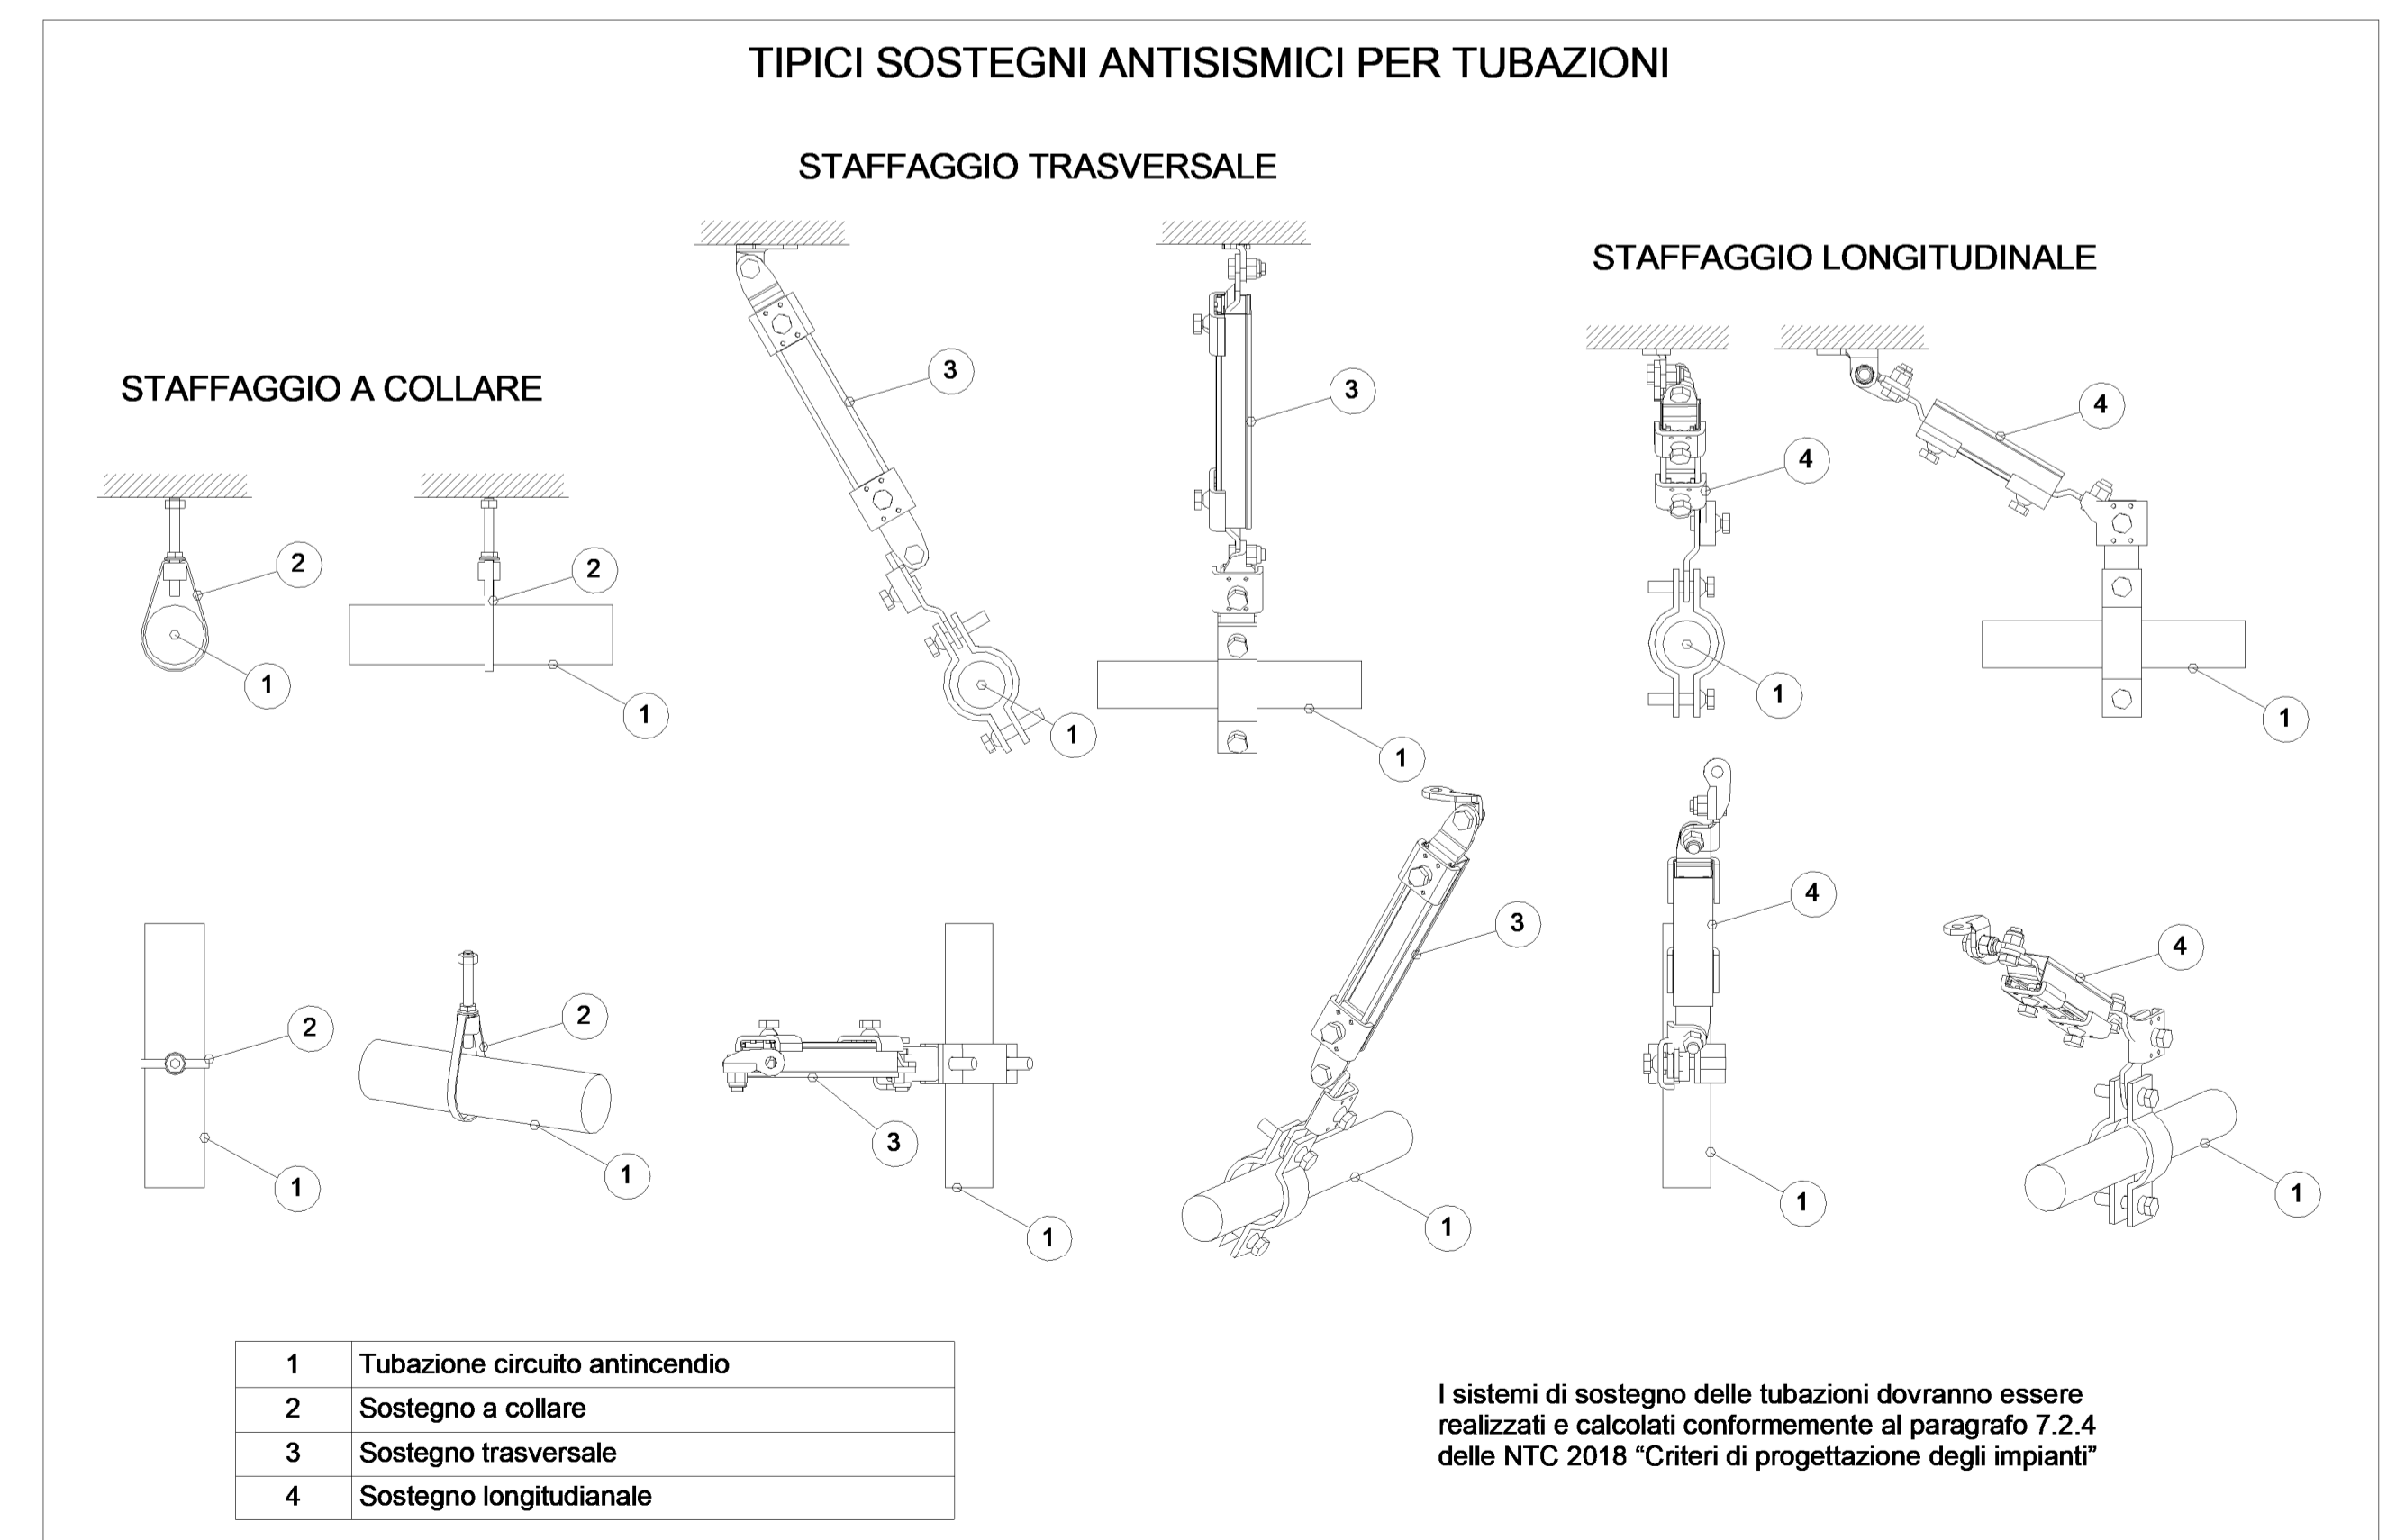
TIPICI SOSTEGNI ANTISISMICI PER TUBAZIONI

STAFFAGGIO TRASVERSALE

STAFFAGGIO LONGITUDINALE

STAFFAGGIO A COLLARE

3 3 4 4 2 2 1 1 1 1 1 1

2 2 3 3 4 4 1 1 1 1 1 1

| 1 | Tubazione circuito antincendio |
|---|---|
| 2 | Sostegno a collare |
| 3 | Sostegno trasversale |
| 4 | Sostegno longitudianale |

I sistemi di sostegno delle tubazioni dovranno essere realizzati e calcolati conformemente al paragrafo 7.2.4 delle NTC 2018 “Criteri di progettazione degli impianti”